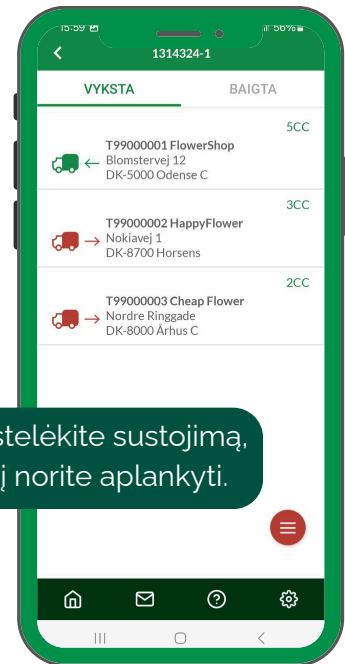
15:59 ▣ 56%
<
1314324-1
VYKSTA
BAIGTA
5CC
T99000001 FlowerShop
Blomstervej 12
DK-5000 Odense C
3CC
T99000002 HappyFlower
Nokiavej 1
DK-8700 Horsens
2CC
T99000003 Cheap Flower
Nordre Ringgade
DK-8000 Århus C
stelėkite sustojimą,
į norite aplankyti.